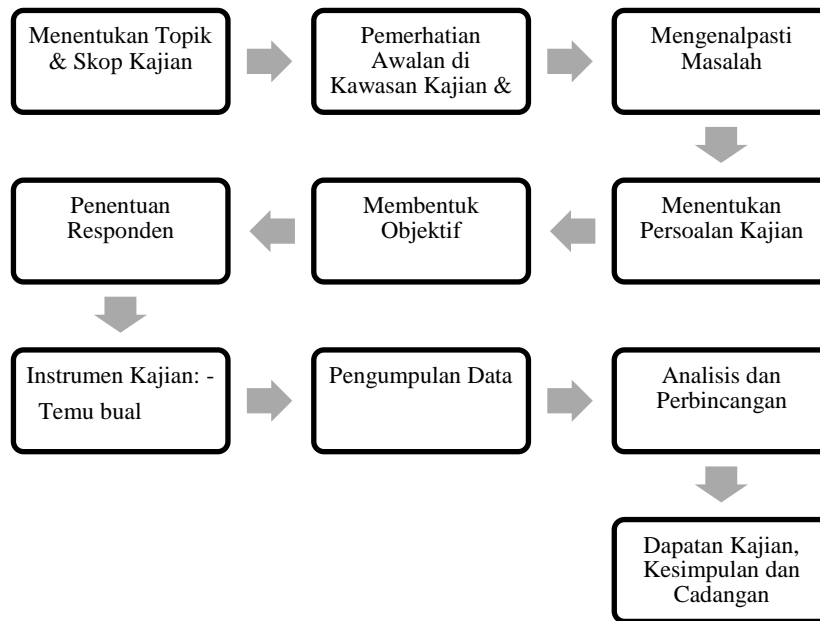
Menentukan Topik & Skop Kajian

Pemerhatian Awalan di Kawasan Kajian &

Mengenalpasti Masalah

Menentukan Persoalan Kajian

Membentuk Objektif

Penentuan Responden

Instrumen Kajian: - Temu bual

Pengumpulan Data

Analisis dan Perbincangan

Dapatan Kajian, Kesimpulan dan Cadangan